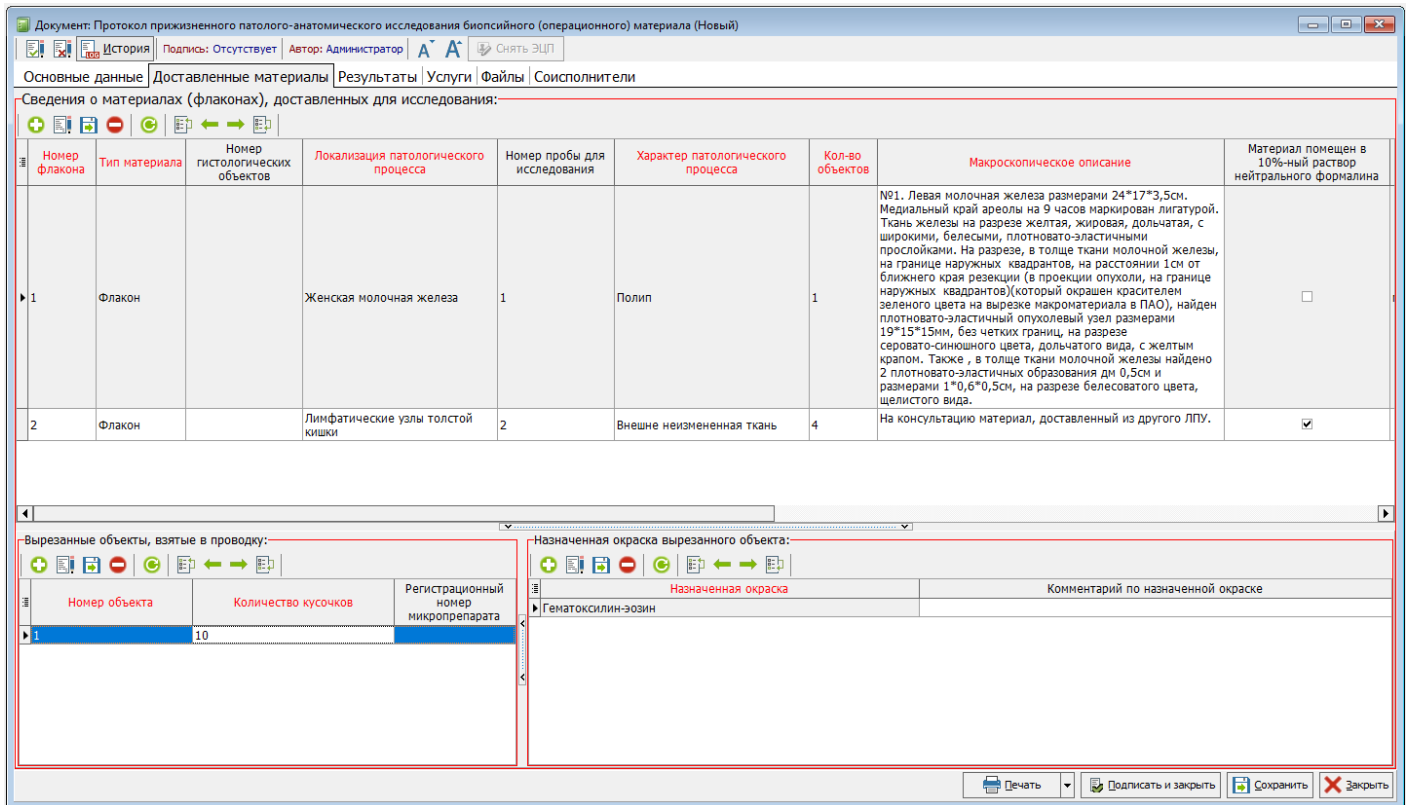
Документ: Протокол прижизненного патолого-анатомического исследования биопсийного (операционного) материала (Новый)

История | Подпись: Отсутствует | Автор: Администратор | Снять ЭЦП

Основные данные | Доставленные материалы | Результаты | Услуги | Файлы | Соисполнители

Сведения о материалах (флаконах), доставленных для исследования:

| Номер флакона | Тип материала | Номер гистологических объектов | Локализация патологического процесса | Номер пробы для исследования | Характер патологического процесса | Кол-во объектов | Макроскопическое описание | Материал помещен в 10%-ный раствор нейтрального формалина |
|---|---|---|---|---|---|---|---|---|
| 1 | Флакон | | Женская молочная железа | 1 | Полип | 1 | №1. Левая молочная железа размерами 24*17*3,5см. Медиальный край ареолы на 9 часов маркирован лигатурой. Ткань железы на разрезе желтая, жировая, дольчатая, с широкими, белесыми, плотновато-эластичными прослойками. На разрезе, в толще ткани молочной железы, на границе наружных квадрантов, на расстоянии 1см от ближнего края резекции (в проекции опухоли, на границе наружных квадрантов)(который окрашен красителем зеленого цвета на вырезке макроматериала в ПАО), найден плотновато-эластичный опухолевый узел размерами 19*15*15мм, без четких границ, на разрезе серовато-синюшного цвета, дольчатого вида, с желтым крапом. Также , в толще ткани молочной железы найдено 2 плотновато-эластичных образования дм 0,5см и размерами 1*0,6*0,5см, на разрезе белесоватого цвета, щелистого вида. | ☐ |
| 2 | Флакон | | Лимфатические узлы толстой кишки | 2 | Внешне неизмененная ткань | 4 | На консультацию материал, доставленный из другого ЛПУ. | ☑ |

Вырезанные объекты, взятые в проводку:

| Номер объекта | Количество кусочков | Регистрационный номер микропрепарата |
|---|---|---|
| 1 | 10 | |

Назначенная окраска вырезанного объекта:

| Назначенная окраска | Комментарий по назначенной окраске |
|---|---|
| Гематоксилин-эозин | |

Печать | Подписать и закрыть | Сохранить | Закрыть